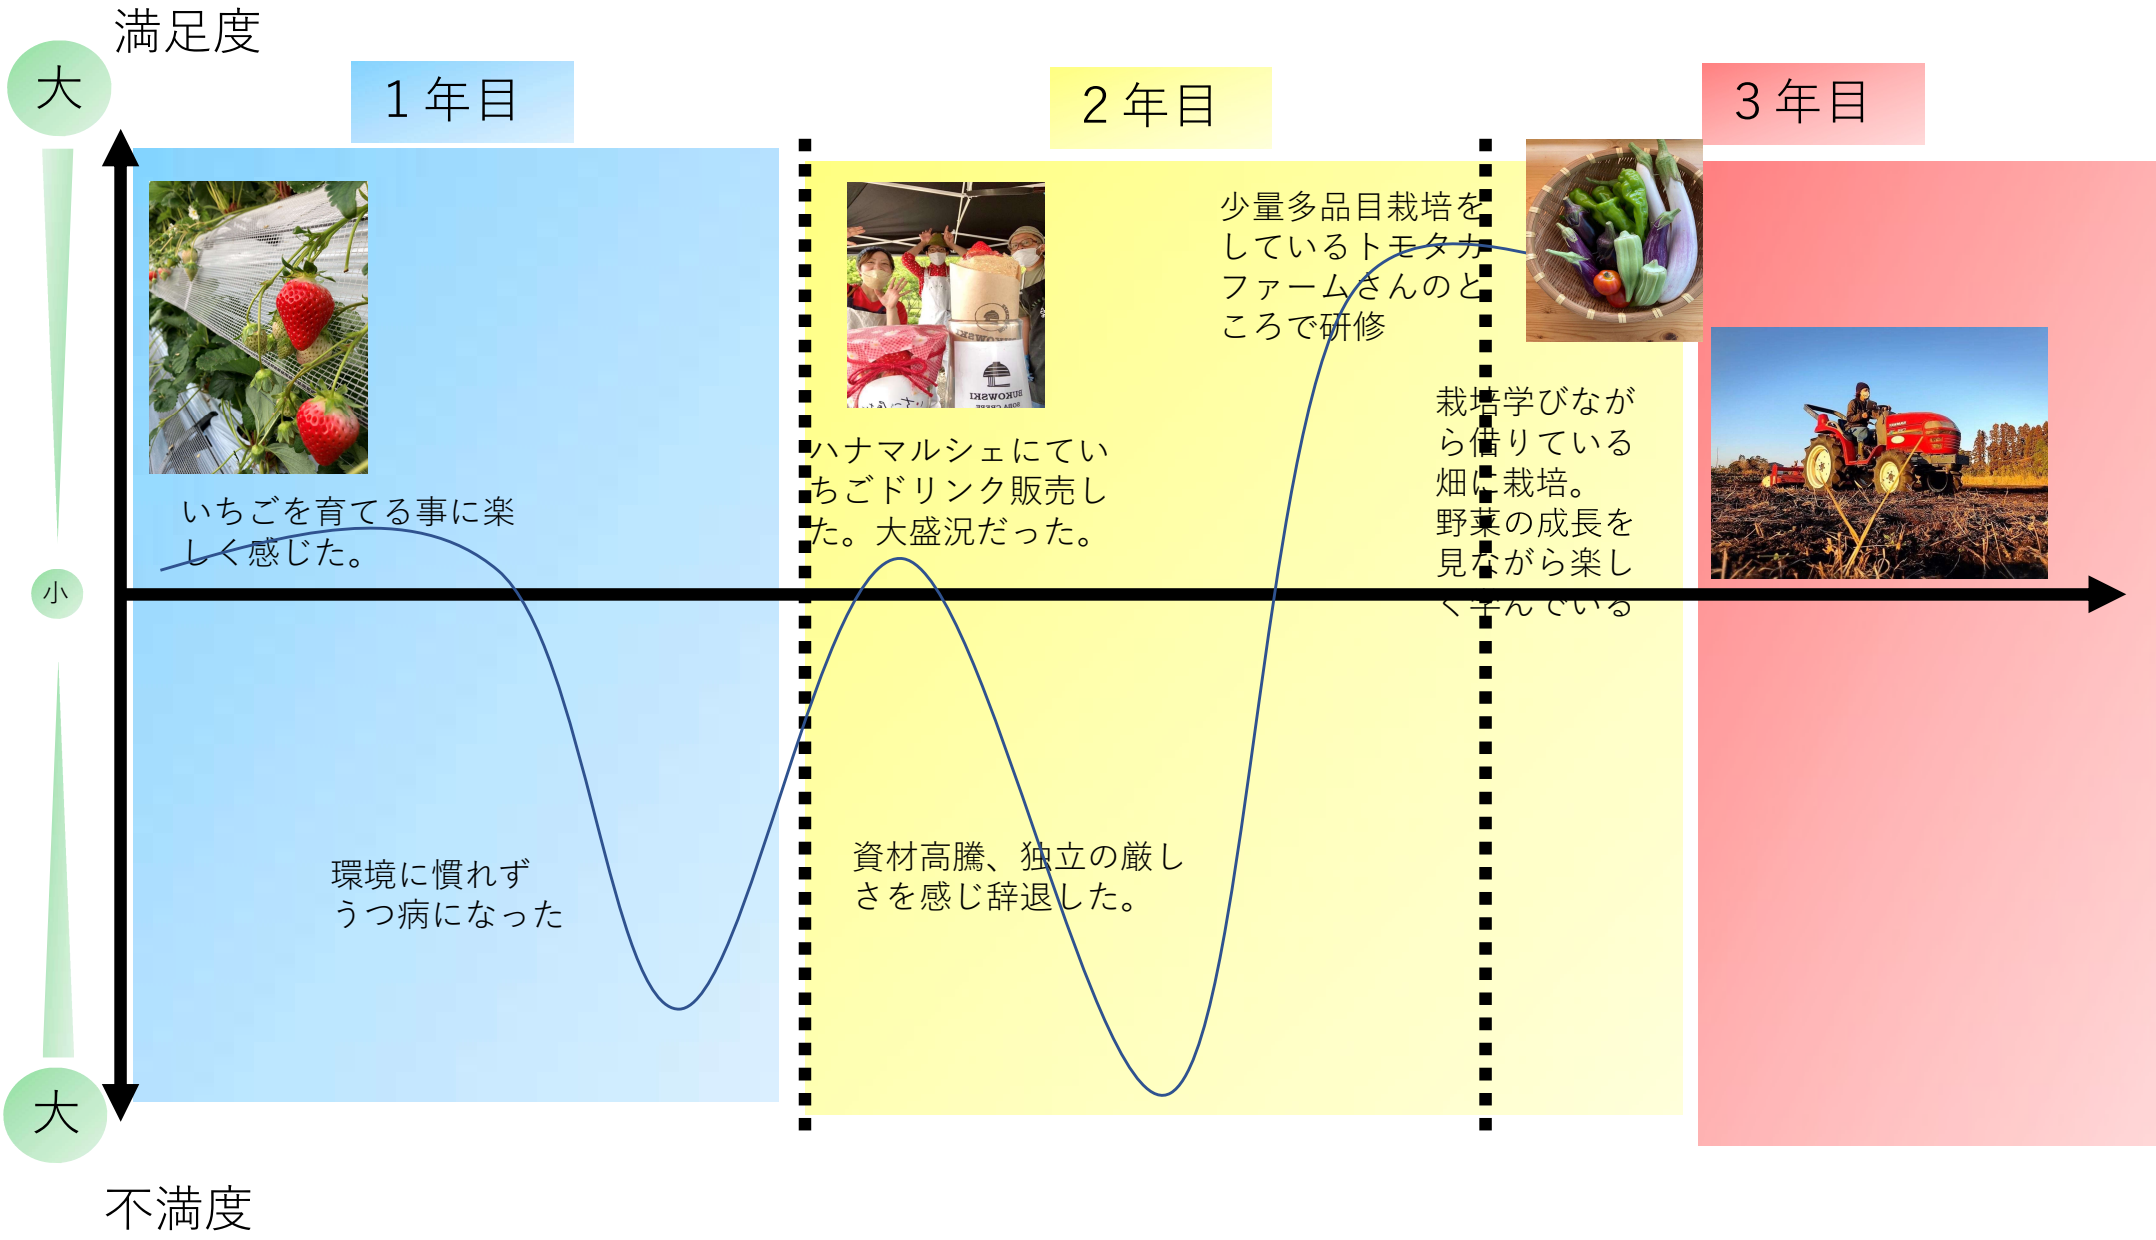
満足度

大

1年目

2年目

3年目

少量多品目栽培をしているトモタカファームさんのところで研修

いちごを育てる事に楽しく感じた。

ハナマルシェにていちごドリンク販売した。大盛況だった。

栽培学びながら借りている畑に栽培。野菜の成長を見ながら楽しくやんでいる

小

環境に慣れずうつ病になった

資材高騰、独立の厳しさを感じ辞退した。

大

不満度